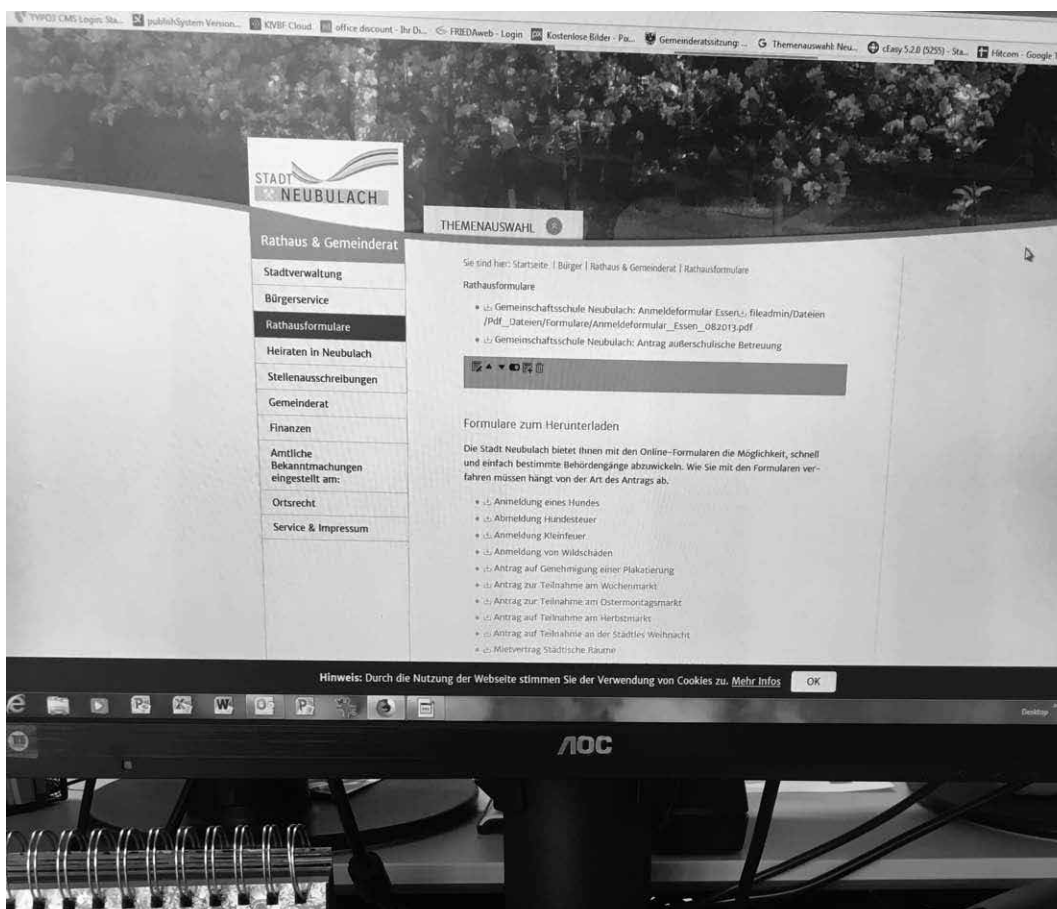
TYPO3 CMS Login: Sta... publishSystem Version... KIVBF Cloud office discount - Ihr D... FRIEDAweb - Login Kostenlose Bilder - Pa... Gemeinderatssitzung: ... Themenauswahl: Neu... cEasy 5.2.0 (5255) - Sta... Hitcom - Google

STADT NEUBULACH

THEMENAUSWAHL

Rathaus & Gemeinderat

Stadtverwaltung

Bürgerservice

Rathausformulare

Heiraten in Neubulach

Stellenausschreibungen

Gemeinderat

Finanzen

Amtliche Bekanntmachungen eingestellt am:

Ortsrecht

Service & Impressum

Sie sind hier: Startseite | Bürger | Rathaus & Gemeinderat | Rathausformulare

Rathausformulare

- Gemeinschaftsschule Neubulach: Anmeldeformular Essen fileadmin/Dateien/Pdf_Dateien/Formulare/Anmeldeformular_Essen_082013.pdf
- Gemeinschaftsschule Neubulach: Antrag außerschulische Betreuung

Formulare zum Herunterladen

Die Stadt Neubulach bietet Ihnen mit den Online-Formularen die Möglichkeit, schnell und einfach bestimmte Behördengänge abzuwickeln. Wie Sie mit den Formularen verfahren müssen hängt von der Art des Antrags ab.

- Anmeldung eines Hundes
- Abmeldung Hundesteuer
- Anmeldung Kleinfeuer
- Anmeldung von Wildschäden
- Antrag auf Genehmigung einer Plakatierung
- Antrag zur Teilnahme am Wochenmarkt
- Antrag zur Teilnahme am Ostermontagsmarkt
- Antrag auf Teilnahme am Herbstmarkt
- Antrag auf Teilnahme an der Städtles Weihnacht
- Mietvertrag Städtische Räume

Hinweis: Durch die Nutzung der Webseite stimmen Sie der Verwendung von Cookies zu. Mehr Infos OK

Desktop

AOC